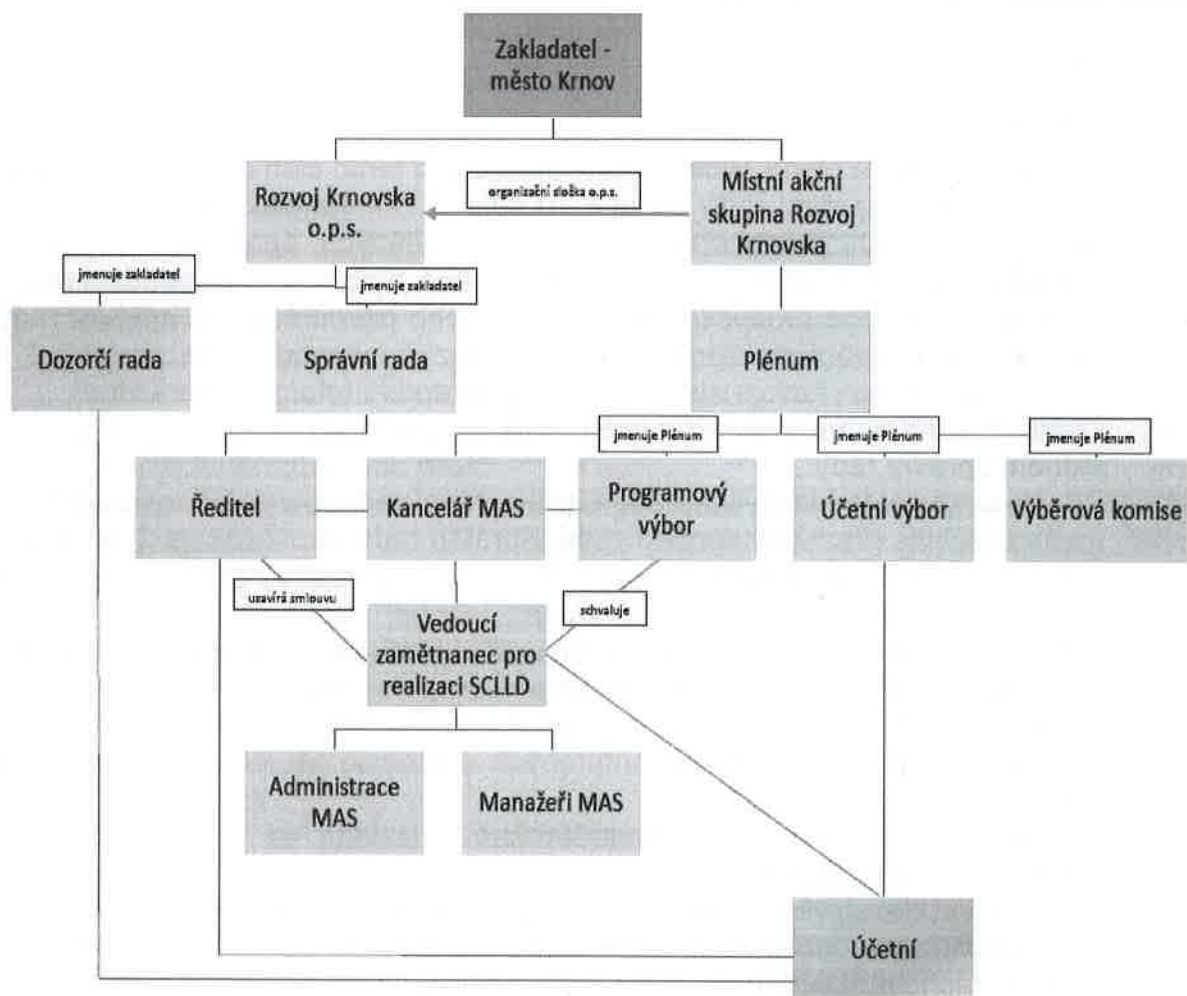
Zakladatel - město Krnov

Rozvoj Krnovska o.p.s.

organizační složka o.p.s.

Místní akční skupina Rozvoj Krnovska

jmenuje zakladatel

jmenuje zakladatel

Dozorčí rada

Správní rada

Plénum

jmenuje Plénum

jmenuje Plénum

jmenuje Plénum

Ředitel

Kancelář MAS

Programový výbor

Účetní výbor

Výběrová komise

uzavírá smlouvu

schvaluje

Vedoucí zamětnanec pro realizaci SCLLD

Administrace MAS

Manažeři MAS

Účetní